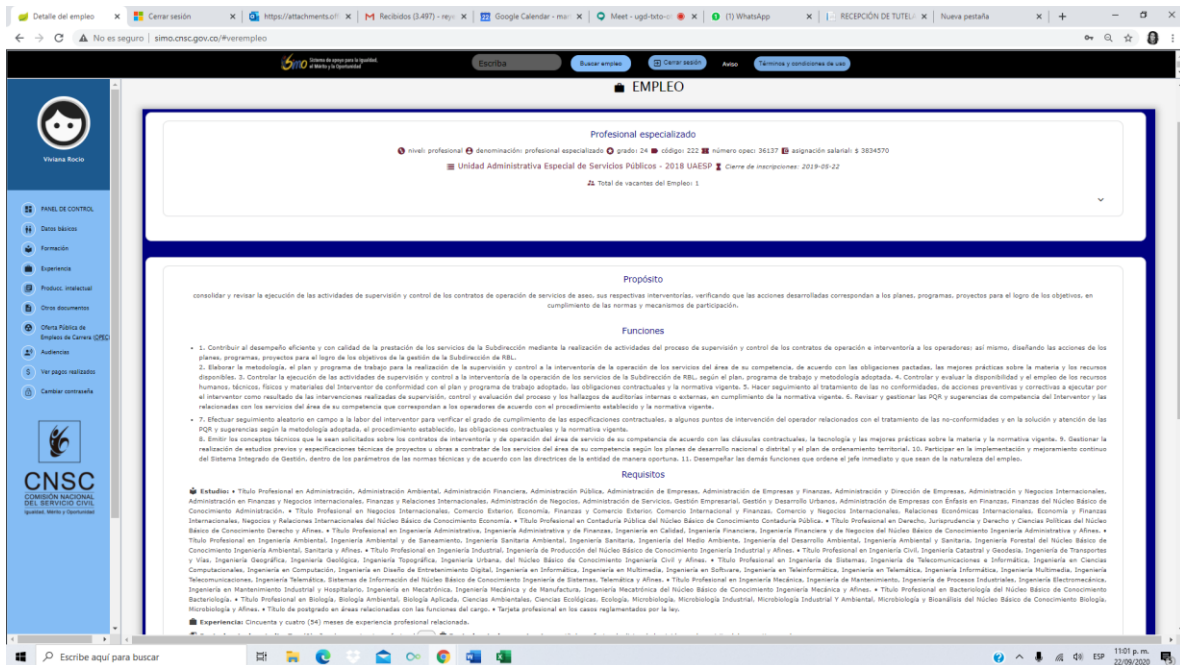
Detalle del empleo | Cerrar sesión | https://attachments.of | Recibidos (3.497) - rey | Google Calendar - ma | Meet - ugd-txto | (1) WhatsApp | RECEPCIÓN DE TUTELA | Nueva pestaña

No es seguro | simo.cnsc.gov.co/#verempleo

Sistema de apoyo para la Igualdad, el Mérito y la Oportunidad

Escriba | Buscar empleo | Cerrar sesión | Aviso | Términos y condiciones de uso

Viviana Rocio

PANEL DE CONTROL
Datos básicos
Formación
Experiencia
Produc. intelectual
Otros documentos
Oferta Pública de Empleos de Carrera (OPEC)
Audiencias
Ver pagos realizados
Cambiar contraseña

CNSC
COMISIÓN NACIONAL DEL SERVICIO CIVIL
Igualdad, Mérito y Oportunidad

EMPLEO

Profesional especializado

nivel: profesional denominación: profesional especializado grado: 24 código: 222 número opec: 36137 asignación salarial: $ 3834570

Unidad Administrativa Especial de Servicios Públicos - 2018 UAESP Cierre de inscripciones: 2019-05-22

Total de vacantes del Empleo: 1

Propósito

consolidar y revisar la ejecución de las actividades de supervisión y control de los contratos de operación de servicios de aseo, sus respectivas interventorías, verificando que las acciones desarrolladas correspondan a los planes, programas, proyectos para el logro de los objetivos, en cumplimiento de las normas y mecanismos de participación.

Funciones

• 1. Contribuir al desempeño eficiente y con calidad de la prestación de los servicios de la Subdirección mediante la realización de actividades del proceso de supervisión y control de los contratos de operación e interventoría a los operadores; así mismo, diseñando las acciones de los planes, programas, proyectos para el logro de los objetivos de la gestión de la Subdirección de RBL.
2. Elaborar la metodología, el plan y programa de trabajo para la realización de la supervisión y control a la interventoría de la operación de los servicios del área de su competencia, de acuerdo con las obligaciones pactadas, las mejores prácticas sobre la materia y los recursos disponibles. 3. Controlar la ejecución de las actividades de supervisión y control a la interventoría de la operación de la Subdirección de RBL, según el plan, programa de trabajo y metodología adoptada. 4. Controlar y evaluar la disponibilidad y el empleo de los recursos humanos, técnicos, físicos y materiales del Interventor de conformidad con el plan y programa de trabajo adoptado, las obligaciones contractuales y la normativa vigente. 5. Hacer seguimiento al tratamiento de las no conformidades, de acciones preventivas y correctivas a ejecutar por el interventor como resultado de las intervenciones realizadas de supervisión, control y evaluación del proceso y los hallazgos de auditorías internas o externas, en cumplimiento de la normativa vigente. 6. Revisar y gestionar las PQR y sugerencias de competencia del Interventor y las relacionadas con los servicios del área de su competencia que correspondan a los operadores de acuerdo con el procedimiento establecido y la normativa vigente.
• 7. Efectuar seguimiento aleatorio en campo a la labor del interventor para verificar el grado de cumplimiento de las especificaciones contractuales, a algunos puntos de intervención del operador relacionados con el tratamiento de las no-conformidades y en la solución y atención de las PQR y sugerencias según la metodología adoptada, el procedimiento establecido, las obligaciones contractuales y la normativa vigente.
8. Emitir los conceptos técnicos que le sean solicitados sobre los contratos de interventoría y de operación del área de servicio de su competencia de acuerdo con las cláusulas contractuales, la tecnología y las mejores prácticas sobre la materia y la normativa vigente. 9. Gestionar la realización de estudios previos y especificaciones técnicas de proyectos u obras a contratar de los servicios del área de su competencia según los planes de desarrollo nacional o distrital y el plan de ordenamiento territorial. 10. Participar en la implementación y mejoramiento continuo del Sistema Integrado de Gestión, dentro de los parámetros de las normas técnicas y de acuerdo con las directrices de la entidad de manera oportuna. 11. Desempeñar las demás funciones que ordene el jefe inmediato y que sean de la naturaleza del empleo.

Requisitos

Estudio: • Título Profesional en Administración, Administración Ambiental, Administración Financiera, Administración Pública, Administración de Empresas, Administración de Empresas y Finanzas, Administración y Dirección de Empresas, Administración y Negocios Internacionales, Administración en Finanzas y Negocios Internacionales, Finanzas y Relaciones Internacionales, Administración de Negocios, Administración de Servicios, Gestión Empresarial, Gestión y Desarrollo Urbanos, Administración de Empresas con Énfasis en Finanzas, Finanzas del Núcleo Básico de Conocimiento Administración. • Título Profesional en Negocios Internacionales, Comercio Exterior, Economía, Finanzas y Comercio Exterior, Comercio Internacional y Finanzas, Comercio y Negocios Internacionales, Relaciones Económicas Internacionales, Economía y Finanzas Internacionales, Negocios y Relaciones Internacionales del Núcleo Básico de Conocimiento Economía. • Título Profesional en Contaduría Pública del Núcleo Básico de Conocimiento Contaduría Pública. • Título Profesional en Derecho, Jurisprudencia y Derecho y Ciencias Políticas del Núcleo Básico de Conocimiento Derecho y Afines. • Título Profesional en Ingeniería Administrativa, Ingeniería Administrativa y de Finanzas, Ingeniería en Calidad, Ingeniería Financiera, Ingeniería Financiera y de Negocios del Núcleo Básico de Conocimiento Ingeniería Administrativa y Afines. • Título Profesional en Ingeniería Ambiental, Ingeniería Ambiental y de Saneamiento, Ingeniería Sanitaria Ambiental, Ingeniería Sanitaria, Ingeniería del Medio Ambiente, Ingeniería del Desarrollo Ambiental, Ingeniería Ambiental y Sanitaria, Ingeniería Forestal del Núcleo Básico de Conocimiento Ingeniería Ambiental, Sanitaria y Afines. • Título Profesional en Ingeniería Industrial, Ingeniería de Producción del Núcleo Básico de Conocimiento Ingeniería Industrial y Afines. • Título Profesional en Ingeniería Civil, Ingeniería Catastral y Geodesia, Ingeniería de Transportes y Vías, Ingeniería Geográfica, Ingeniería Geológica, Ingeniería Topográfica, Ingeniería Urbana, del Núcleo Básico de Conocimiento Ingeniería Civil y Afines. • Título Profesional en Ingeniería de Sistemas, Ingeniería de Telecomunicaciones e Informática, Ingeniería en Ciencias Computacionales, Ingeniería en Computación, Ingeniería en Diseño de Entretenimiento Digital, Ingeniería en Informática, Ingeniería en Multimedia, Ingeniería en Software, Ingeniería en Teleinformática, Ingeniería en Telemática, Ingeniería Informática, Ingeniería Multimedia, Ingeniería Telecomunicaciones, Ingeniería Telemática, Sistemas de Información del Núcleo Básico de Conocimiento Ingeniería de Sistemas, Telemática y Afines. • Título Profesional en Ingeniería Mecánica, Ingeniería de Mantenimiento, Ingeniería de Procesos Industriales, Ingeniería Electromecánica, Ingeniería en Mantenimiento Industrial y Hospitalario, Ingeniería en Mecatrónica, Ingeniería Mecánica y de Manufactura, Ingeniería Mecatrónica del Núcleo Básico de Conocimiento Ingeniería Mecánica y Afines. • Título Profesional en Bacteriología del Núcleo Básico de Conocimiento Bacteriología. • Título Profesional en Biología, Biología Ambiental, Biología Aplicada, Ciencias Ambientales, Ciencias Ecológicas, Ecología, Microbiología, Microbiología Industrial, Microbiología Industrial Y Ambiental, Microbiología y Bioanálisis del Núcleo Básico de Conocimiento Biología, Microbiología y Afines. • Título de postgrado en áreas relacionadas con las funciones del cargo. • Tarjeta profesional en los casos reglamentados por la ley.

Experiencia: Cincuenta y cuatro (54) meses de experiencia profesional relacionada.

Escribe aquí para buscar

ESP 11:01 p. m. 22/09/2020